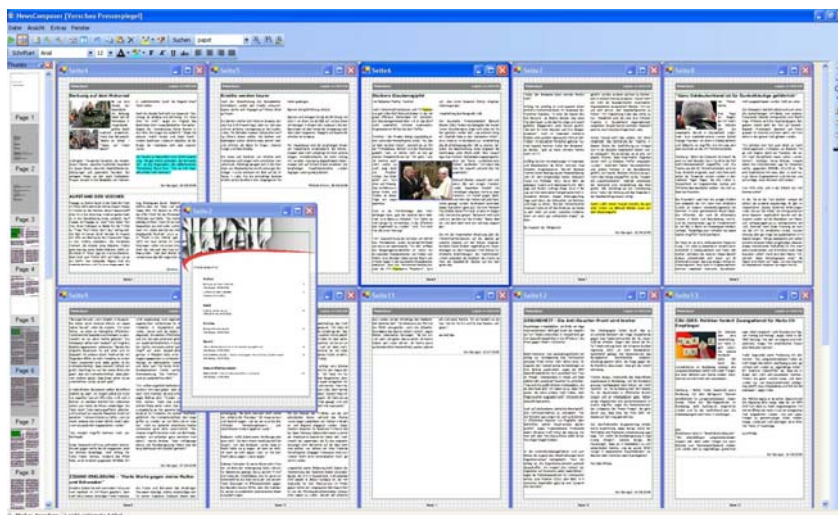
NewsComposer [Vorschau Pressespiegel]

Datei Ansicht Extras Fenster

Suchen papst

Schriftart Arial 12

Thumbs

Page 1

Page 2

Page 3

Page 4

Page 5

Page 6

Page 7

Page 8

Seite4

Seite5

Seite6

Seite7

Seite8

Seite2

Seite9

Seite10

Seite11

Seite12

Seite13

Werbung auf dem Wohnmobil

AUFSTAND DER WÜSCHE

Bestätig- werden lesen

Welches Glaubensgeklüt

Titelseite Gedächtnishormone im Suchhandlung gefährdet

EIN DER: Politiker fordert Zwangsabitur für Harts-IV-Empfänger

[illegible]

ERSTE ENZELBERGEN - Starke Werke gegen meine Mutter und Schwester